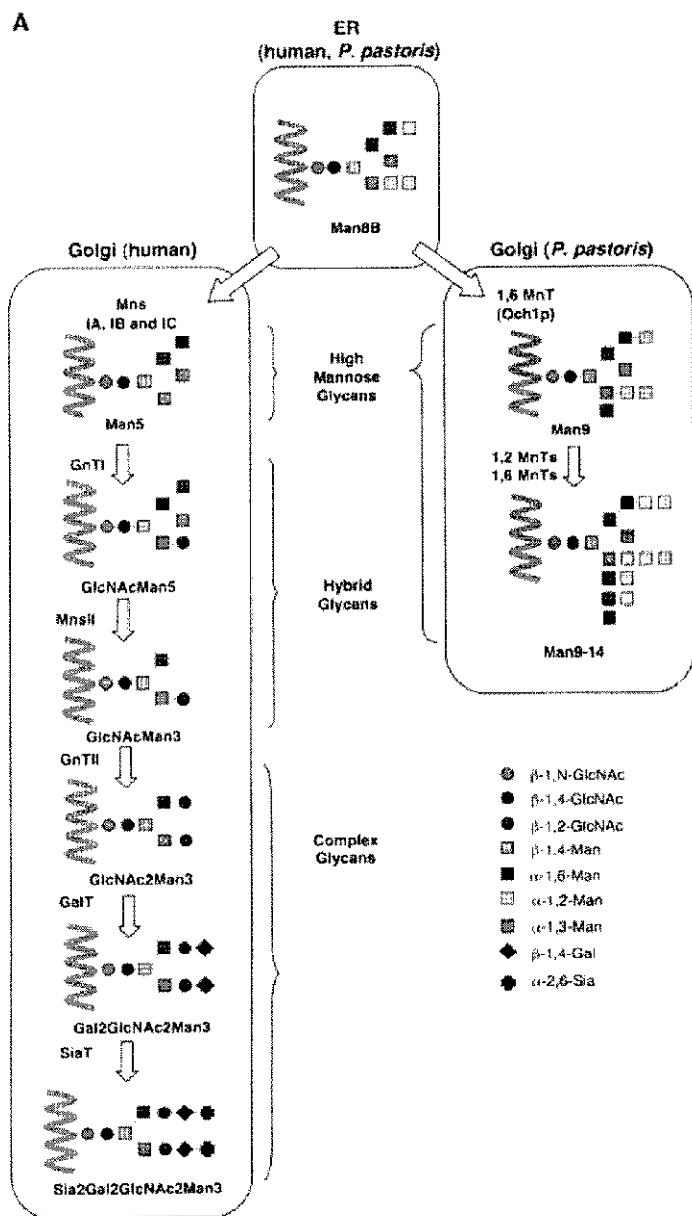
A

ER
(human, *P. pastoris*)

Man8B

Golgi (human)

Golgi (*P. pastoris*)

Mns
(IA, IB and IC

Man5

High Mannose Glycans

1,6 MnT
(Och1p)

Man9

1,2 MnTs
1,6 MnTs

Man9-14

GnTI

GlcNAcMan5

Hybrid Glycans

MnsII

GlcNAcMan3

GnTII

GlcNAc2Man3

Complex Glycans

GalT

Gal2GlcNAc2Man3

SiaT

Sia2Gal2GlcNAc2Man3

β-1,N-GlcNAc
β-1,4-GlcNAc
β-1,2-GlcNAc
β-1,4-Man
α-1,6-Man
α-1,2-Man
α-1,3-Man
β-1,4-Gal
α-2,6-Sia